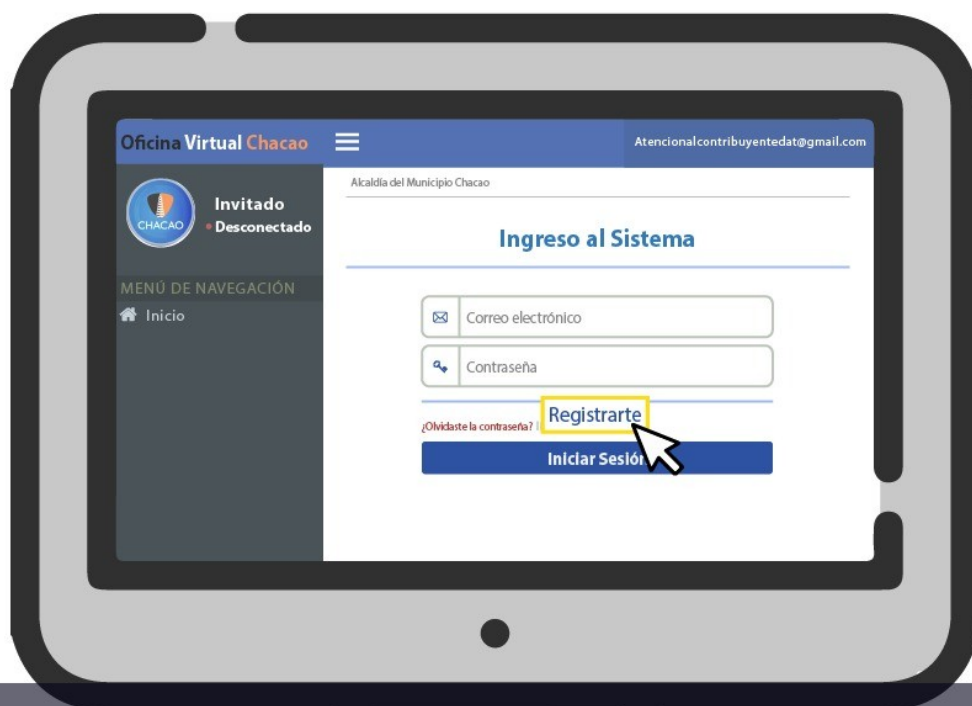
Oficina Virtual Chacao

Atencionalcontribuyentedat@gmail.com

CHACAO

Invitado
Desconectado

MENÚ DE NAVEGACIÓN
Inicio

Alcaldía del Municipio Chacao

Ingreso al Sistema

Correo electrónico

Contraseña

¿Olvidaste la contraseña? | Registrarte

Iniciar Sesión